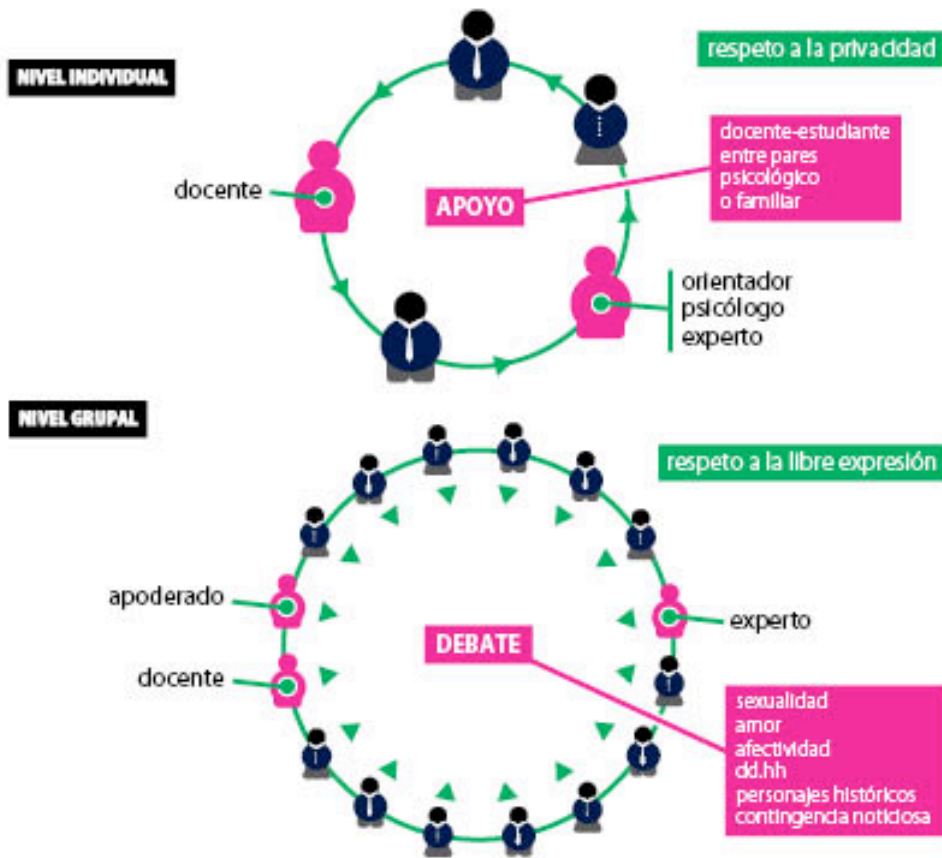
NIVEL INDIVIDUAL

respeto a la privacidad

docente-estudiante
entre pares
psicológico
o familiar

docente

APOYO

orientador
psicólogo
experto

NIVEL GRUPAL

respeto a la libre expresión

apoderado

experto

DEBATE

docente

sexualidad
amor
afectividad
dd.hh
personajes históricos
contingencia noticiosa